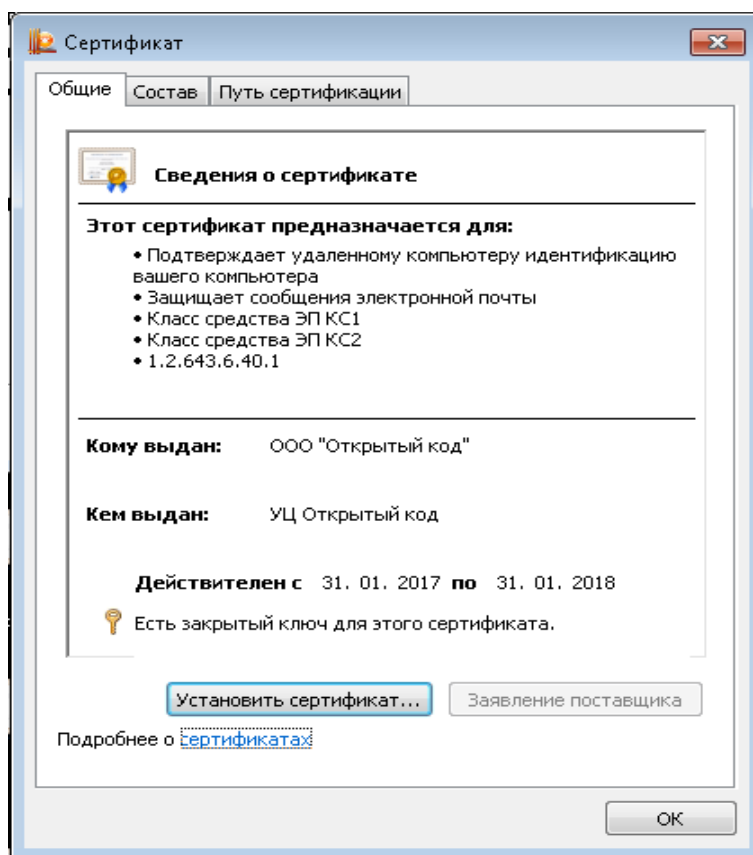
Сертификат

Общие | Состав | Путь сертификации

Сведения о сертификате

Этот сертификат предназначается для:

• Подтверждает удаленному компьютеру идентификацию вашего компьютера
• Защищает сообщения электронной почты
• Класс средства ЭП КС1
• Класс средства ЭП КС2
• 1.2.643.6.40.1

Кому выдан: ООО "Открытый код"

Кем выдан: УЦ Открытый код

Действителен с 31. 01. 2017 по 31. 01. 2018

Есть закрытый ключ для этого сертификата.

Установить сертификат... | Заявление поставщика

Подробнее о сертификатах

OK